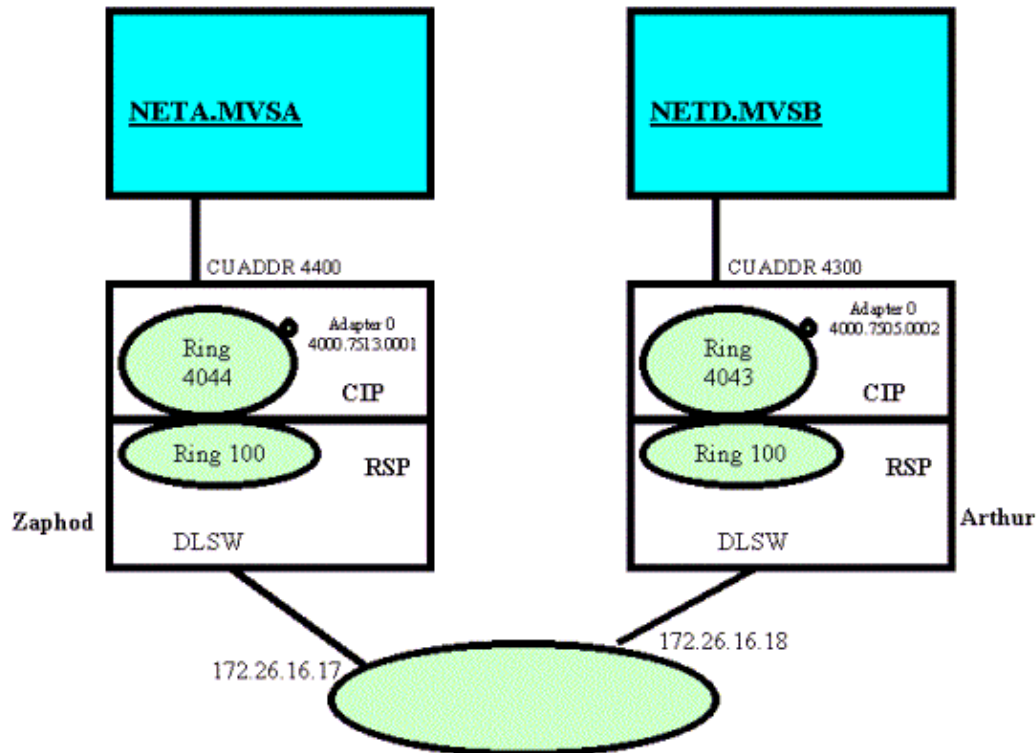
NETA.MVSA

NETD.MVSB

CUADDR 4400

CUADDR 4300

Ring 4044

Adapter 0
4000.7513.0001

CIP

Ring 4043

Adapter 0
4000.7505.0002

CIP

Ring 100

RSP

Ring 100

RSP

Zaphod

DLSW

DLSW

Arthur

172.26.16.17

172.26.16.18